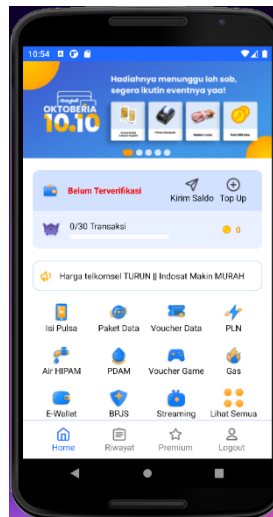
10:54

OKTOBERIA 10.10

Hadiahnya menunggu loh sob, segera ikutin eventnya yaa!

Belum Terverifikasi

Kirim Saldo

Top Up

0/30 Transaksi

0

Harga telkomsel TURUN || Indosat Makin MURAH

Isi Pulsa

Paket Data

Voucher Data

PLN

Air HIPAM

PDAM

Voucher Game

Gas

E-Wallet

BPJS

Streaming

Lihat Semua

Home

Riwayat

Premium

Logout